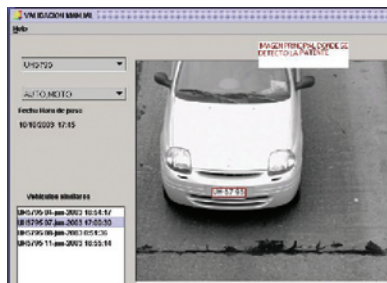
VALIDACION MANUAL

Help

UH5795

AUTO, MOTO

Fecha Hora de paso

10/06/2003 17:15

IMAGEN PRINCIPAL DONDE SE DETECTO LA PATENTE

UH-57-95

Vehículos similares

UH5795 04-jun-2003 10:14:17
UH5795 07-jun-2003 17:03:33
UH5795 08-jun-2003 08:14:26
UH5795 11-jun-2003 10:33:14